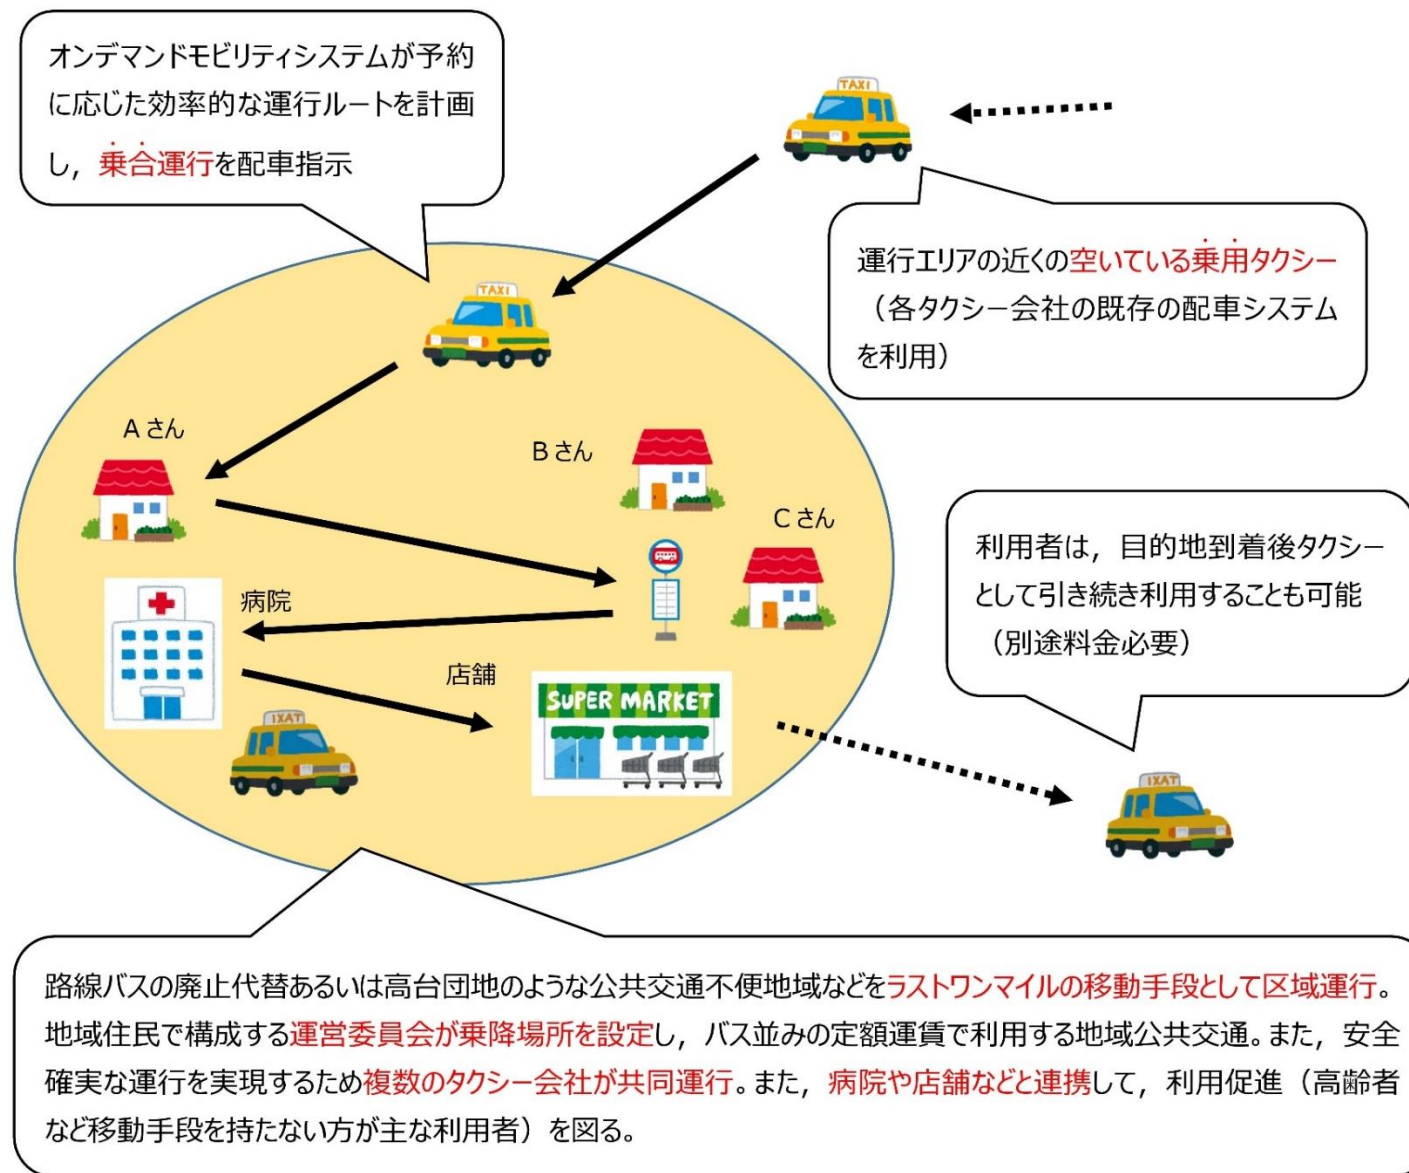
オンデマンドモビリティシステムが予約に応じた効率的な運行ルートを計画し，乗合運行を配車指示

TAXI

運行エリアの近くの空いている乗用タクシー（各タクシー会社の既存の配車システムを利用）

TAXI

Aさん

Bさん

Cさん

病院

店舗

SUPER MARKET

TAXI

利用者は，目的地到着後タクシーとして引き続き利用することも可能（別途料金必要）

TAXI

路線バスの廃止代替あるいは高台団地のような公共交通不便地域などをラストワンマイルの移動手段として区域運行。地域住民で構成する運営委員会が乗降場所を設定し，バス並みの定額運賃で利用する地域公共交通。また，安全確実な運行を実現するため複数のタクシー会社が共同運行。また，病院や店舗などと連携して，利用促進（高齢者など移動手段を持たない方が主な利用者）を図る。